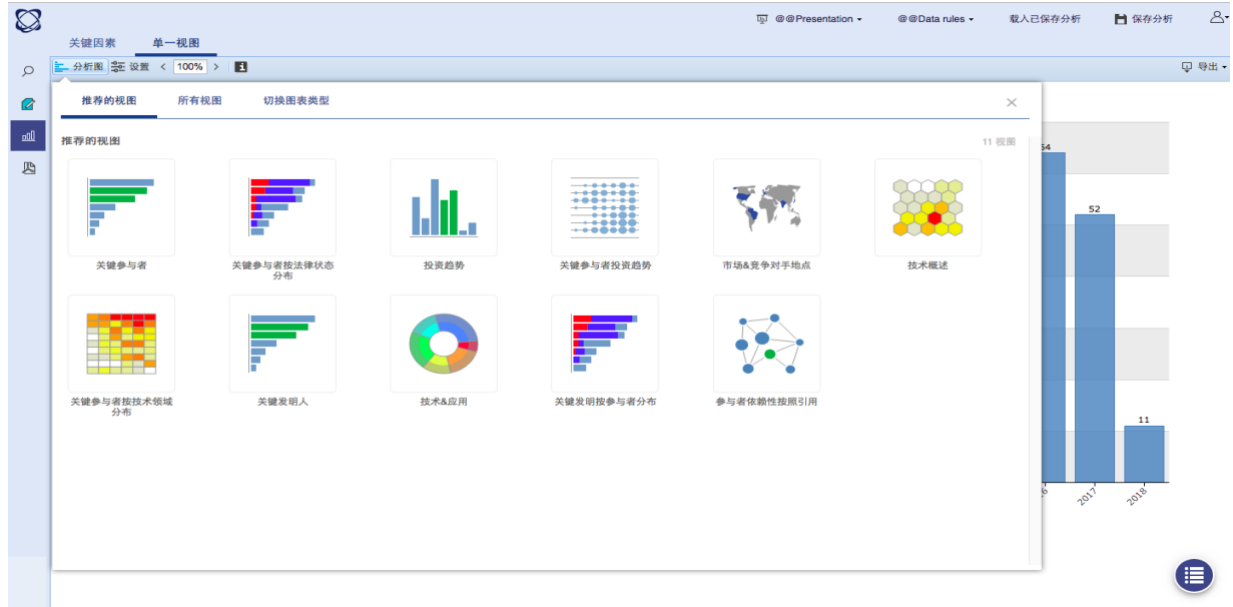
@@Presentation ▾ @@Data rules ▾ 载入已保存分析 保存分析

关键因素 单一视图

分析图 设置 < 100% >

导出 ▾

推荐的视图 所有视图 切换图表类型

推荐的视图

11 视图

关键参与者

关键参与者按法律状态分布

投资趋势

关键参与者投资趋势

市场&竞争对手地点

技术概述

关键参与者按技术领域分布

关键发明人

技术&应用

关键发明按参与者分布

参与者依赖性按照引用

54

52

11

2017

2018